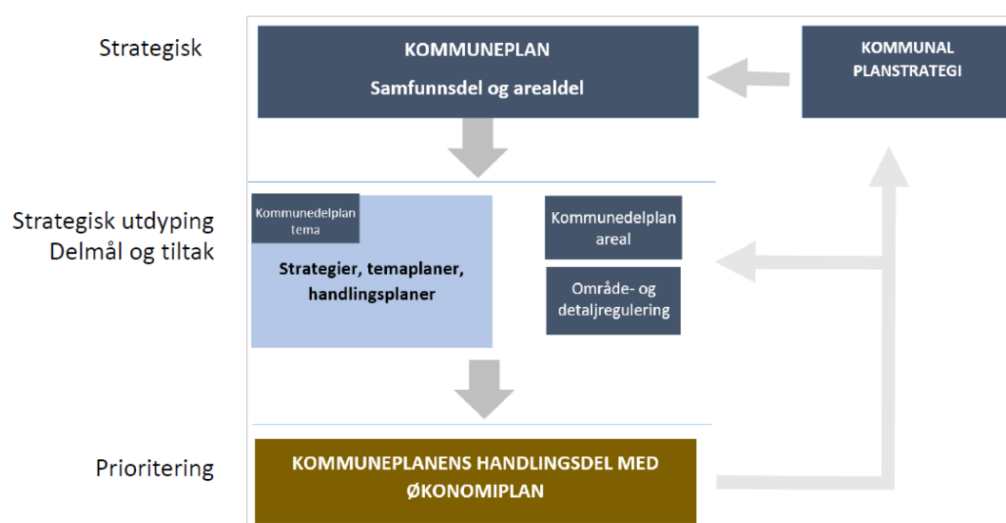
Strategisk

KOMMUNEPLAN

Samfunnsdel og arealdel

KOMMUNAL PLANSTRATEGI

Strategisk utdyping
Delmål og tiltak

Kommunedelplan tema

Strategier, temaplaner, handlingsplaner

Kommunedelplan areal

Område- og detaljregulering

Prioritering

KOMMUNEPLANENS HANDLINGSDEL MED ØKONOMIPLAN